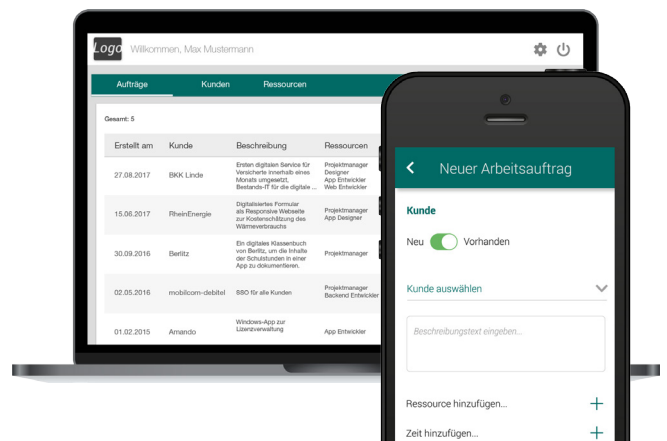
Logo Willkommen, Max Mustermann

Aufträge Kunden Ressourcen

Gesamt: 5

| Erstellt am | Kunde | Beschreibung | Ressourcen |
|---|---|---|---|
| 27.08.2017 | BKK Linde | Ersten digitalen Service für Versicherte innerhalb eines Monats umgesetzt, Bestands-IT für die digitale ... | Projektmanager Designer App Entwickler Web Entwickler |
| 15.06.2017 | RheinEnergie | Digitalisiertes Formular als Responsive Webseite zur Kostenschätzung des Wärmeverbrauchs | Projektmanager App Designer |
| 30.09.2016 | Berlitz | Ein digitales Klassenbuch von Berlitz, um die Inhalte der Schulstunden in einer App zu dokumentieren. | Projektmanager |
| 02.05.2016 | mobilcom-debitel | SSO für alle Kunden | Projektmanager Backend Entwickler |
| 01.02.2015 | Amando | Windows-App zur Lizenzverwaltung | App Entwickler |

< Neuer Arbeitsauftrag

Kunde

Neu Vorhanden

Kunde auswählen

Beschreibungstext eingeben...

Ressource hinzufügen... +

Zeit hinzufügen... +